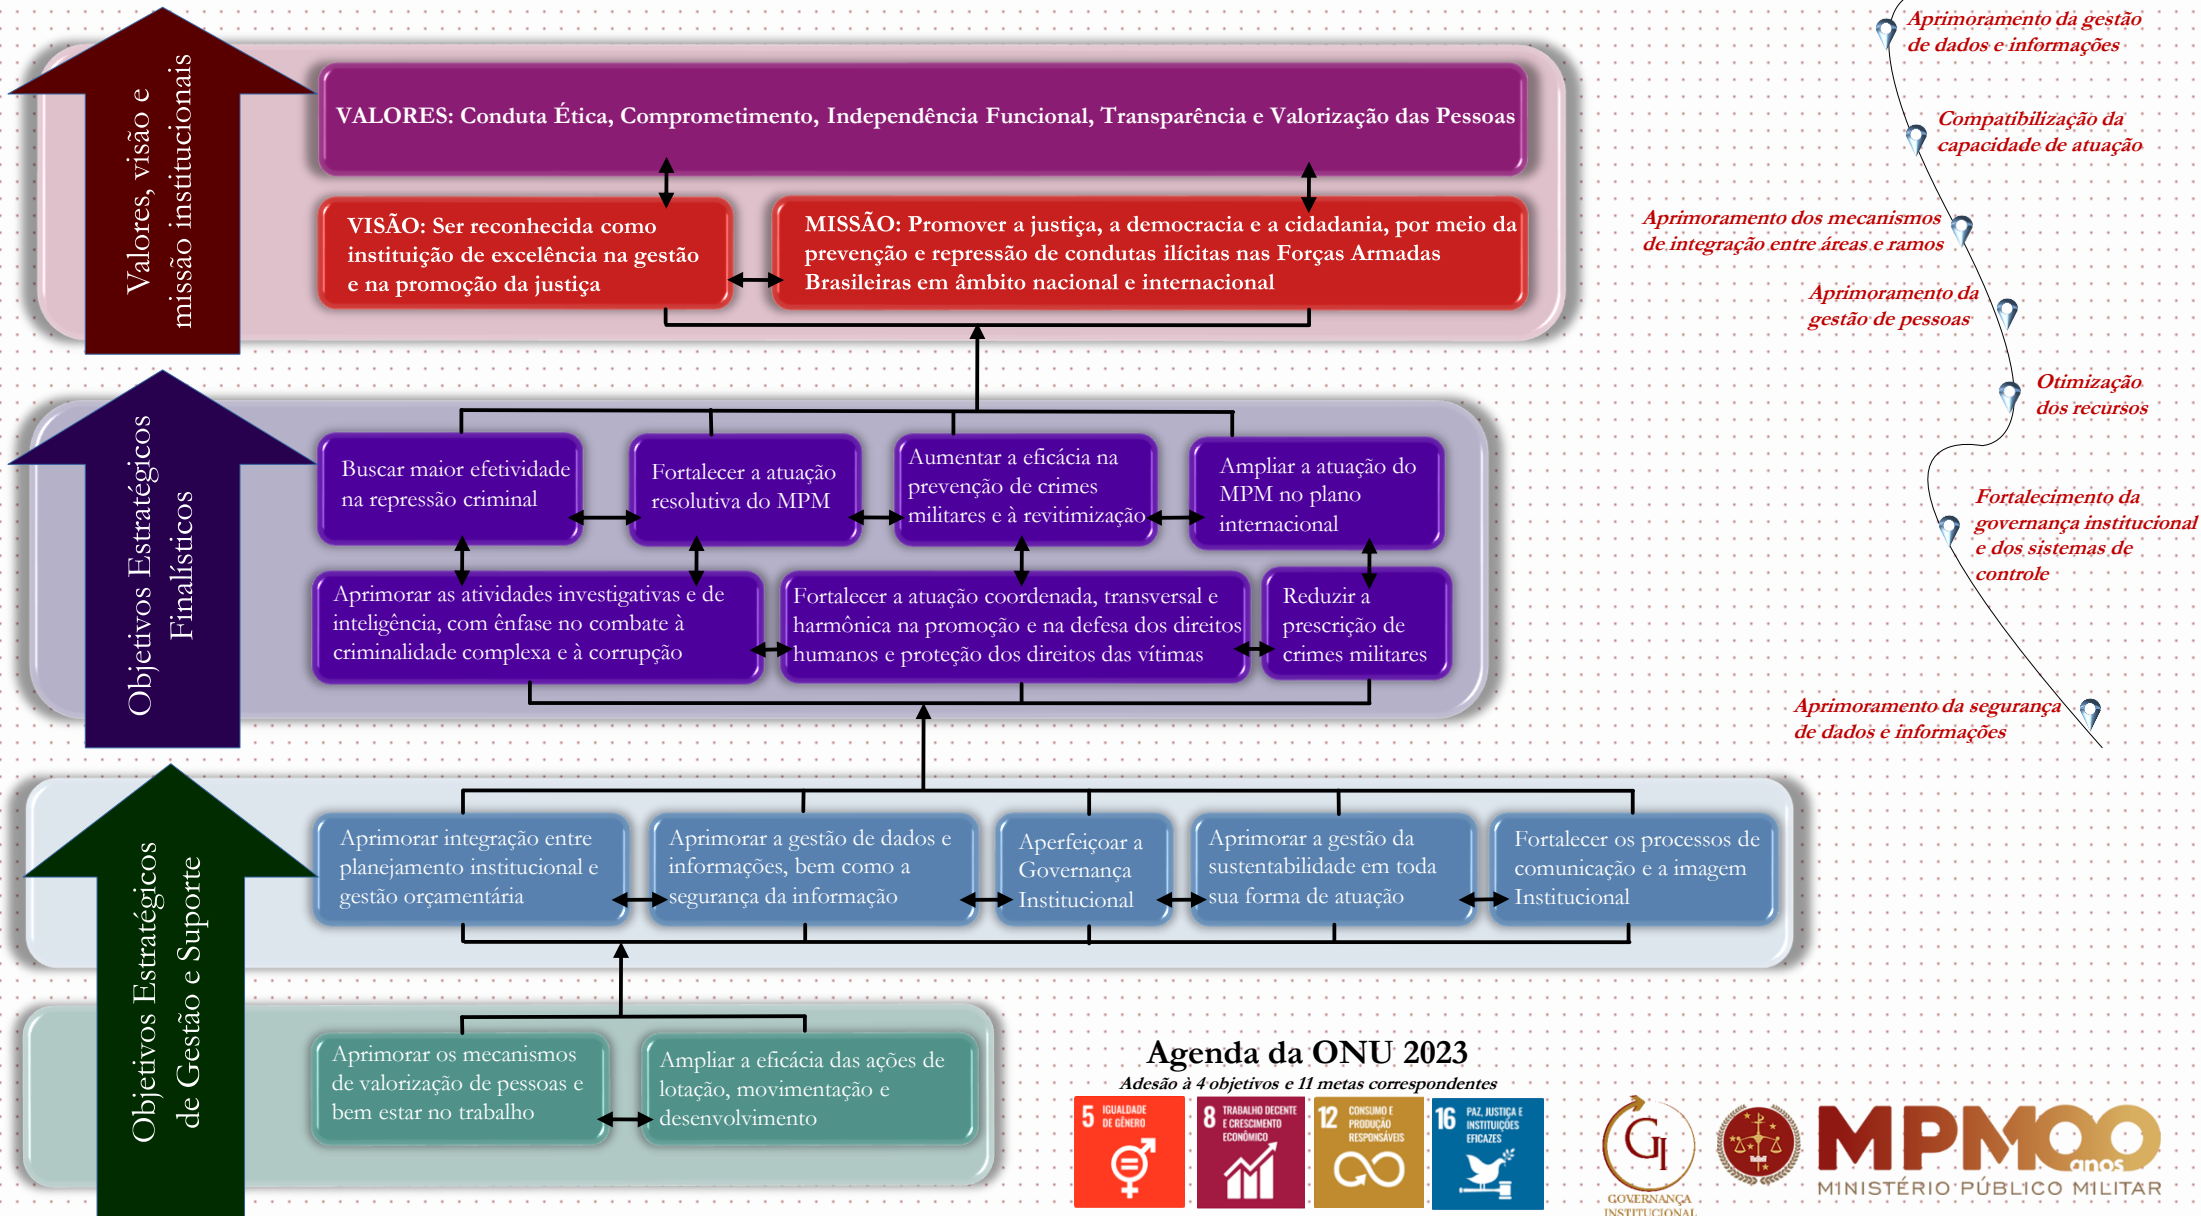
Valores, visão e missão institucionais

VALORES: Conduta Ética, Comprometimento, Independência Funcional, Transparência e Valorização das Pessoas

VISÃO: Ser reconhecida como instituição de excelência na gestão e na promoção da justiça

MISSÃO: Promover a justiça, a democracia e a cidadania, por meio da prevenção e repressão de condutas ilícitas nas Forças Armadas Brasileiras em âmbito nacional e internacional

Objetivos Estratégicos Finalísticos

Buscar maior efetividade na repressão criminal

Fortalecer a atuação resolutiva do MPM

Aumentar a eficácia na prevenção de crimes militares e à revitimização

Ampliar a atuação do MPM no plano internacional

Aprimorar as atividades investigativas e de inteligência, com ênfase no combate à criminalidade complexa e à corrupção

Fortalecer a atuação coordenada, transversal e harmônica na promoção e na defesa dos direitos humanos e proteção dos direitos das vítimas

Reduzir a prescrição de crimes militares

Objetivos Estratégicos de Gestão e Suporte

Aprimorar integração entre planejamento institucional e gestão orçamentária

Aprimorar a gestão de dados e informações, bem como a segurança da informação

Aperfeiçoar a Governança Institucional

Aprimorar a gestão da sustentabilidade em toda sua forma de atuação

Fortalecer os processos de comunicação e a imagem Institucional

Aprimorar os mecanismos de valorização de pessoas e bem estar no trabalho

Ampliar a eficácia das ações de lotação, movimentação e desenvolvimento

Aprimoramento da gestão de dados e informações

Compatibilização da capacidade de atuação

Aprimoramento dos mecanismos de integração entre áreas e ramos

Aprimoramento da gestão de pessoas

Otimização dos recursos

Fortalecimento da governança institucional e dos sistemas de controle

Aprimoramento da segurança de dados e informações

Agenda da ONU 2023
Adesão à 4 objetivos e 11 metas correspondentes

5 IGUALDADE DE GÊNERO
8 TRABALHO DECENTE E CRESCIMENTO ECONÔMICO
12 CONSUMO E PRODUÇÃO RESPONSÁVEIS
16 PAZ, JUSTIÇA E INSTITUIÇÕES EFICAZES

GI GOVERNANÇA INSTITUCIONAL

MPM 100 anos
MINISTÉRIO PÚBLICO MILITAR